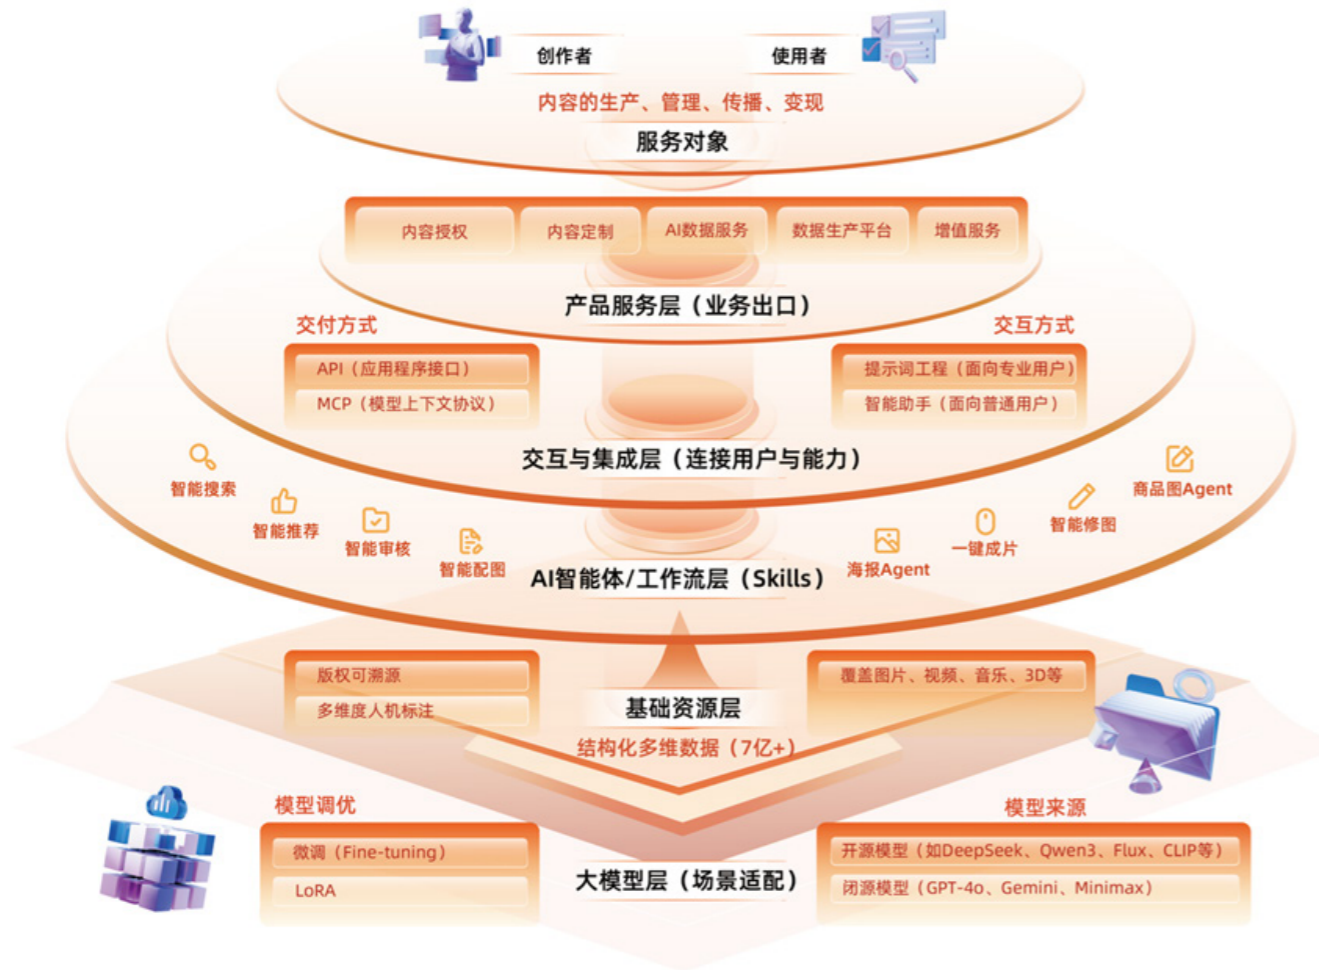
创作者

使用者

内容的生产、管理、传播、变现

服务对象

内容授权

内容定制

AI数据服务

数据生产平台

增值服务

产品服务层（业务出口）

交付方式

API（应用程序接口）

MCP（模型上下文协议）

交互方式

提示词工程（面向专业用户）

智能助手（面向普通用户）

交互与集成层（连接用户与能力）

智能搜索

智能推荐

智能审核

智能配图

AI智能体/工作流层（Skills）

海报Agent

一键成片

智能修图

商品图Agent

版权可溯源

多维度人机标注

基础资源层

结构化多维数据（7亿+）

覆盖图片、视频、音乐、3D等

模型调优

微调（Fine-tuning）

LoRA

大模型层（场景适配）

模型来源

开源模型（如DeepSeek、Qwen3、Flux、CLIP等）

闭源模型（GPT-4o、Gemini、Minimax）